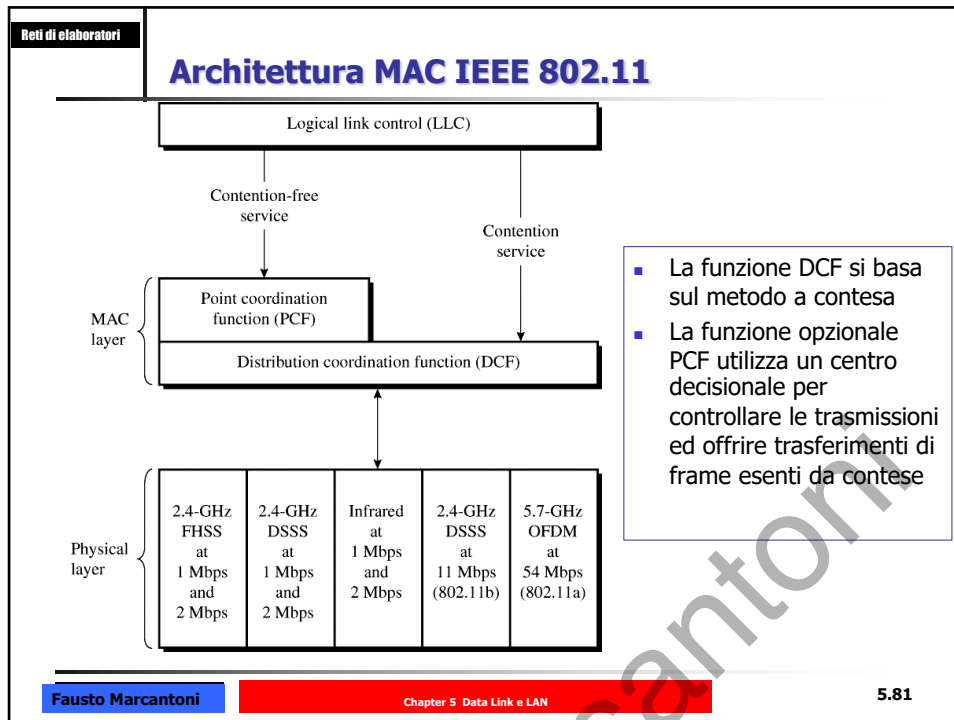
Reti di elaboratori

Architettura MAC IEEE 802.11

Logical link control (LLC)

Contention-free service

Contention service

MAC layer

Point coordination function (PCF)

Distribution coordination function (DCF)

Physical layer

| 2.4-GHz FHSS at 1 Mbps and 2 Mbps | 2.4-GHz DSSS at 1 Mbps and 2 Mbps | Infrared at 1 Mbps and 2 Mbps | 2.4-GHz DSSS at 11 Mbps (802.11b) | 5.7-GHz OFDM at 54 Mbps (802.11a) |
|---|---|---|---|---|

- La funzione DCF si basa sul metodo a contesa
- La funzione opzionale PCF utilizza un centro decisionale per controllare le trasmissioni ed offrire trasferimenti di frame esenti da contese

cantoni

Fausto Marcantoni

Chapter 5 Data Link e LAN

5.81